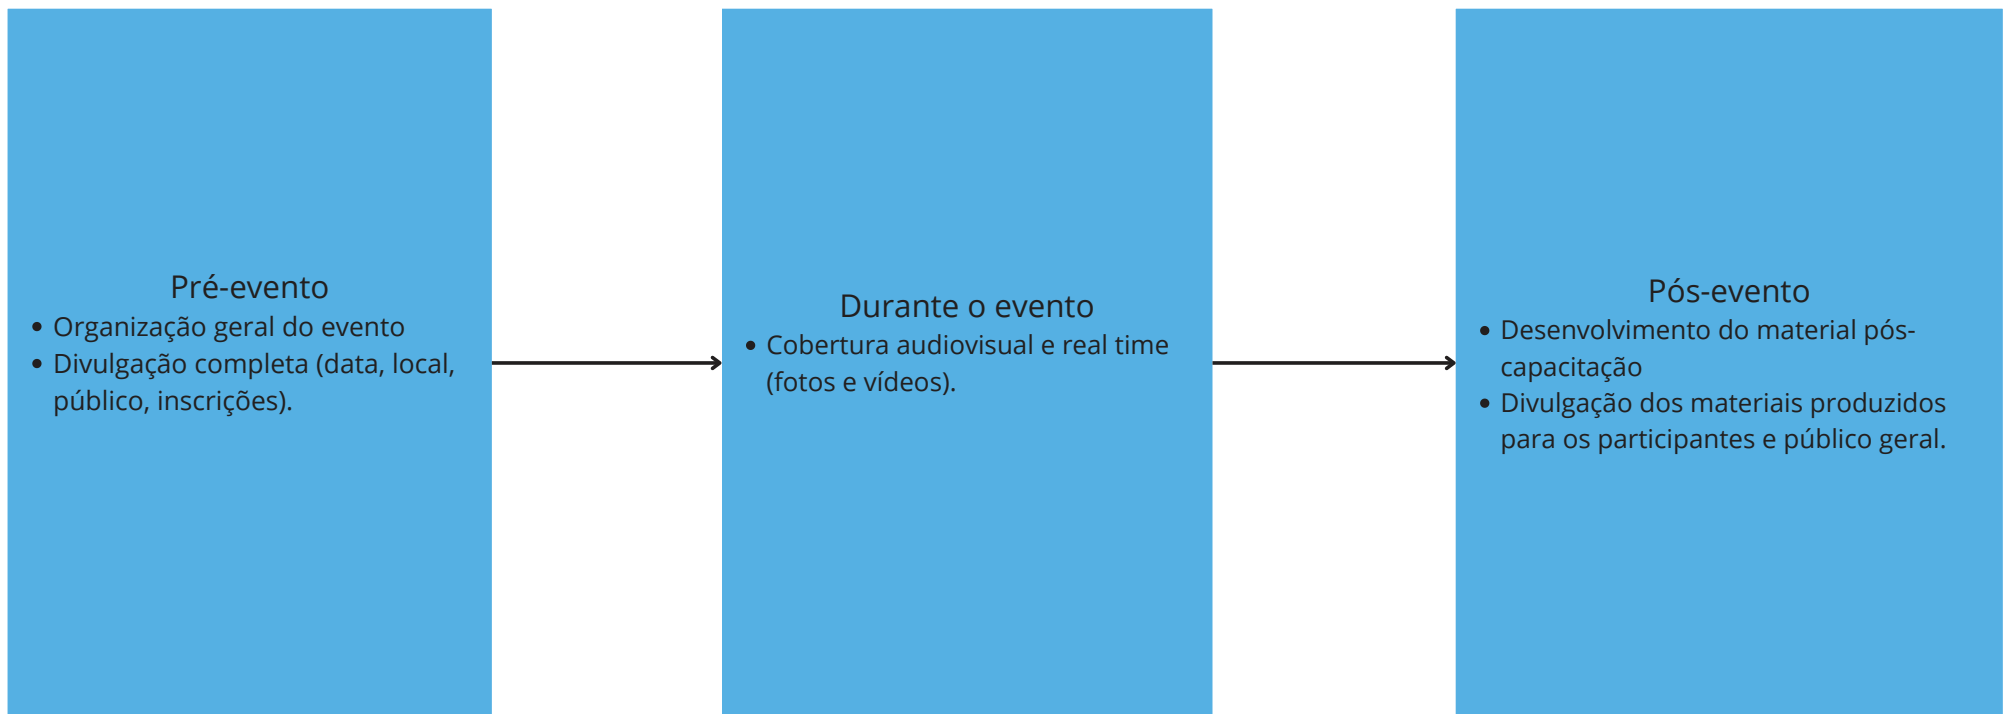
Pré-evento

- Organização geral do evento
- Divulgação completa (data, local, público, inscrições).

Durante o evento

- Cobertura audiovisual e real time (fotos e vídeos).

Pós-evento

- Desenvolvimento do material pós-capacitação
- Divulgação dos materiais produzidos para os participantes e público geral.